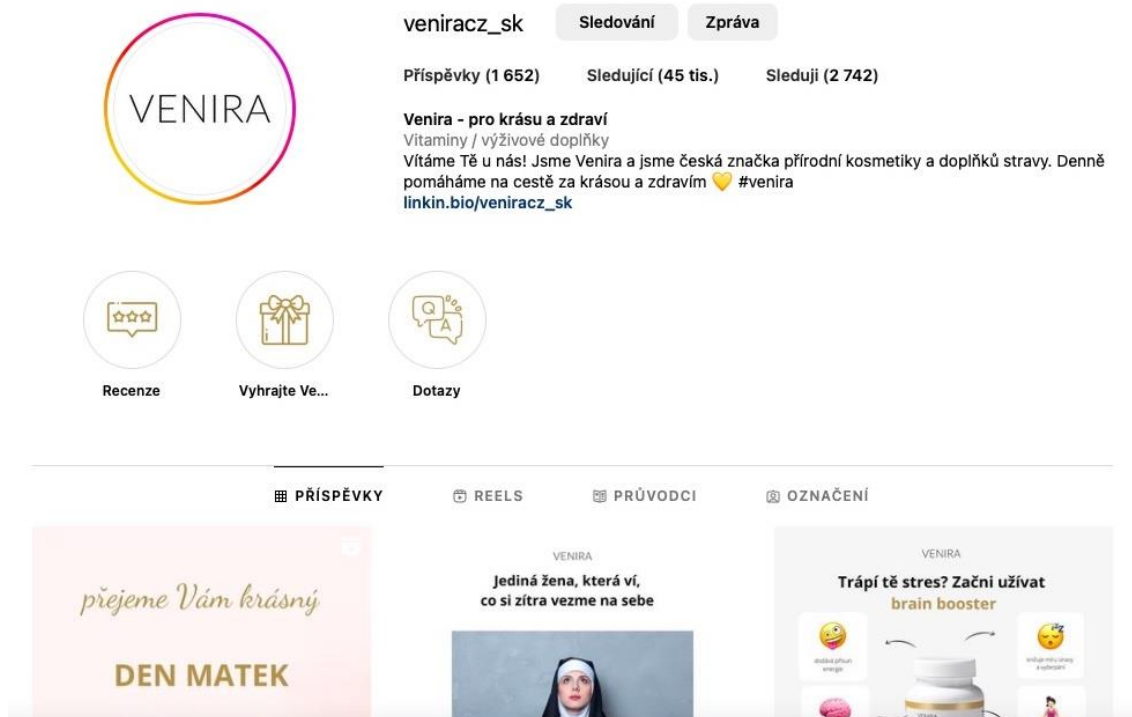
VENIRA

veniracz_sk Sledování Zpráva

Příspěvky (1 652) Sledující (45 tis.) Sleduji (2 742)

Venira - pro krásu a zdraví
Vitaminy / výživové doplňky
Vítáme Tě u nás! Jsme Venira a jsme česká značka přírodní kosmetiky a doplňků stravy. Denně pomáháme na cestě za krásou a zdravím 💛 #venira
linkin.bio/veniracz_sk

Recenze Vyhrajte Ve... Dotazy

PŘÍSPĚVKY REELS PRŮVODCI OZNAČENÍ

přejeme Vám krásný
DEN MATEK

VENIRA
Jediná žena, která ví, co si zítra vezme na sebe

VENIRA
Trápí tě stres? Začni užívat
brain booster
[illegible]
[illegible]